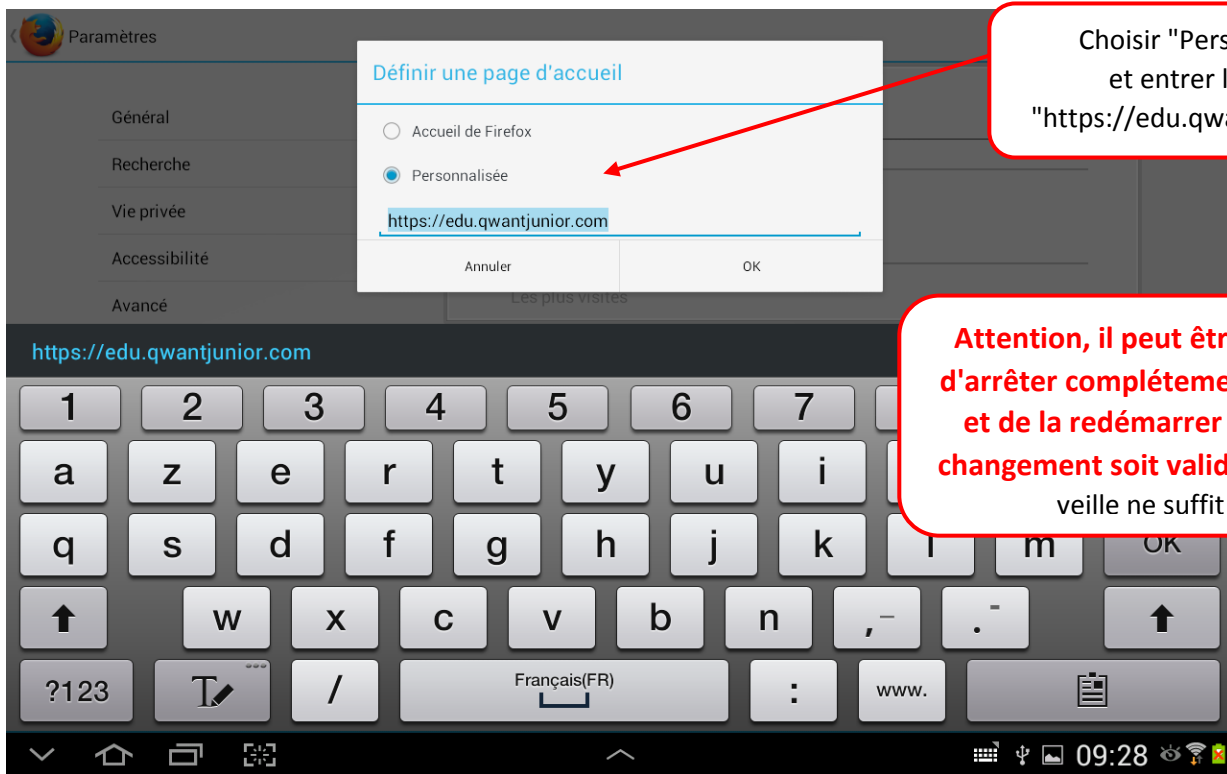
Paramètres

Général
Recherche
Vie privée
Accessibilité
Avancé

Définir une page d'accueil

Accueil de Firefox

Personnalisée

https://edu.qwantjunior.com

Annuler
OK

Les plus visités

Choisir "Pers
et entrer l
"https://edu.qwa

Attention, il peut êtr
d'arrêter compléteme
et de la redémarrer
changement soit valid
veille ne suffit

https://edu.qwantjunior.com

1 2 3 4 5 6 7
a z e r t y u i
q s d f g h j k l m OK
w x c v b n , .
?123 / Français(FR) : www.

09:28